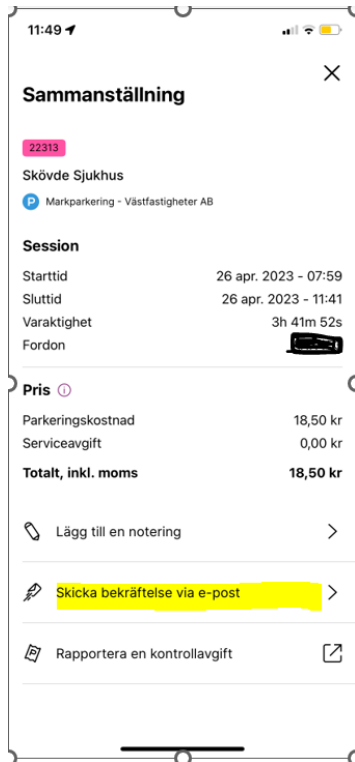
11:49

Sammanställning

22313

Skövde Sjukhus

P Markparkering - Västfastigheter AB

Session

| | |
|---|---|
| Starttid | 26 apr. 2023 - 07:59 |
| Sluttid | 26 apr. 2023 - 11:41 |
| Varaktighet | 3h 41m 52s |
| Fordon | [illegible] |

Pris

| | |
|---|---|
| Parkeringskostnad | 18,50 kr |
| Serviceavgift | 0,00 kr |
| Totalt, inkl. moms | 18,50 kr |

Lägg till en notering

Skicka bekräftelse via e-post

Rapportera en kontrollavgift